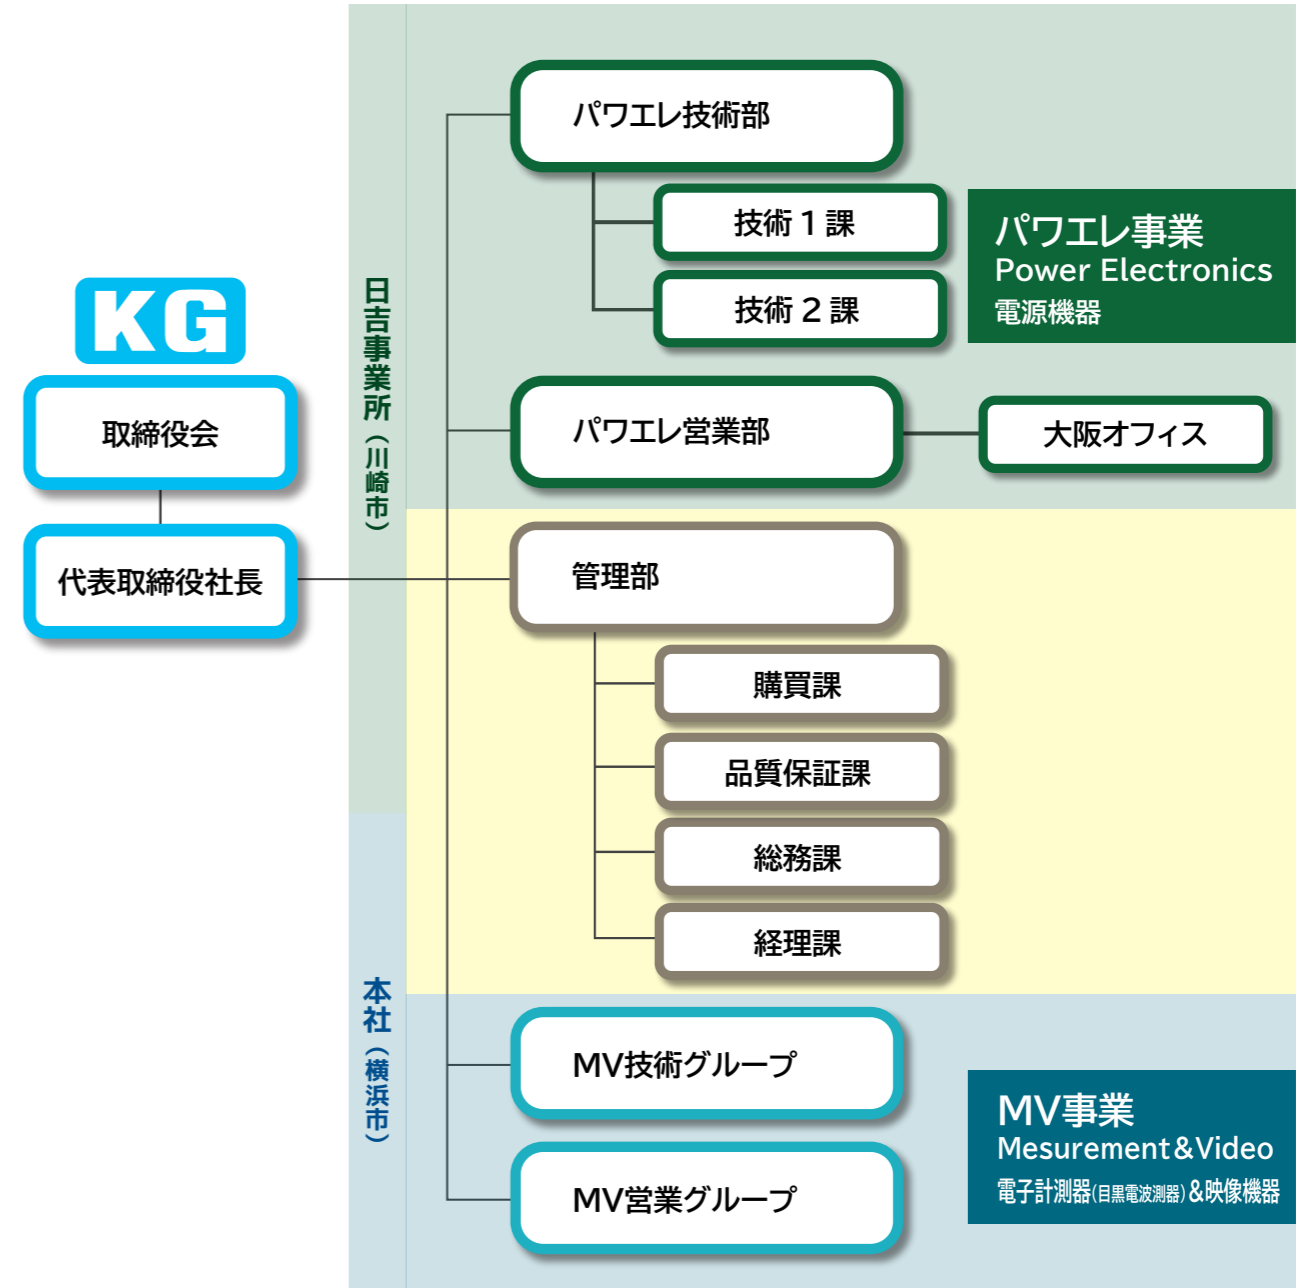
KG

取締役会

代表取締役社長

日吉事業所（川崎市）

本社（横浜市）

パワエレ技術部

技術１課

技術２課

パワエレ事業
Power Electronics
電源機器

パワエレ営業部

大阪オフィス

管理部

購買課

品質保証課

総務課

経理課

MV技術グループ

MV営業グループ

MV事業
Mesurement&Video
電子計測器(目黒電波測器)&映像機器